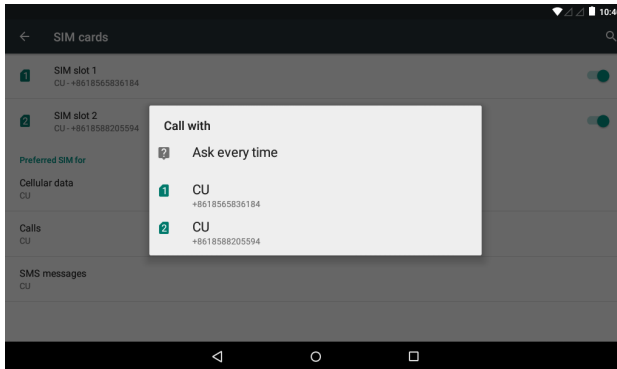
10:4

SIM cards

1 SIM slot 1
CU - +8618565836184

2 SIM slot 2
CU - +8618588205594

Preferred SIM for

Cellular data
CU

Calls
CU

SMS messages
CU

Call with

? Ask every time

1 CU
+8618565836184

2 CU
+8618588205594